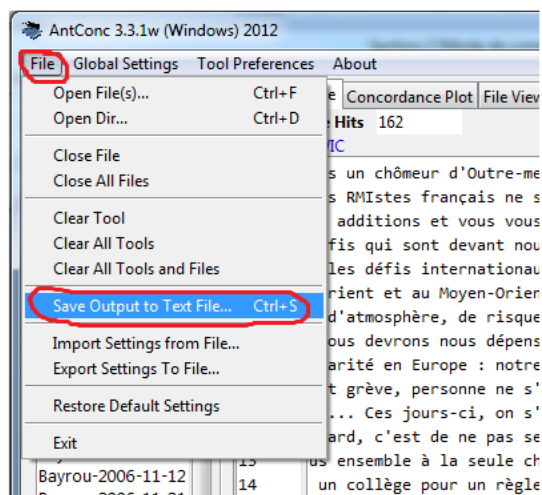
AntConc 3.3.1w (Windows) 2012

File Global Settings Tool Preferences About

Open File(s)... Ctrl+F
Open Dir... Ctrl+D
Close File
Close All Files
Clear Tool
Clear All Tools
Clear All Tools and Files
Save Output to Text File... Ctrl+S
Import Settings from File...
Export Settings To File...
Restore Default Settings
Exit

e Concordance Plot File View
e Hits 162
VIC

s un chômeur d'Outre-me
s RMIstes français ne s
additions et vous vous
fis qui sont devant nou
les défis internationau
rient et au Moyen-Orien
d'atmosphère, de risque
ous devrons nous dépens
arité en Europe : notre
t grève, personne ne s'
... Ces jours-ci, on s'
ard, c'est de ne pas se
us ensemble à la seule ch
un collège pour un règle

Bayrou-2006-11-12
13
14